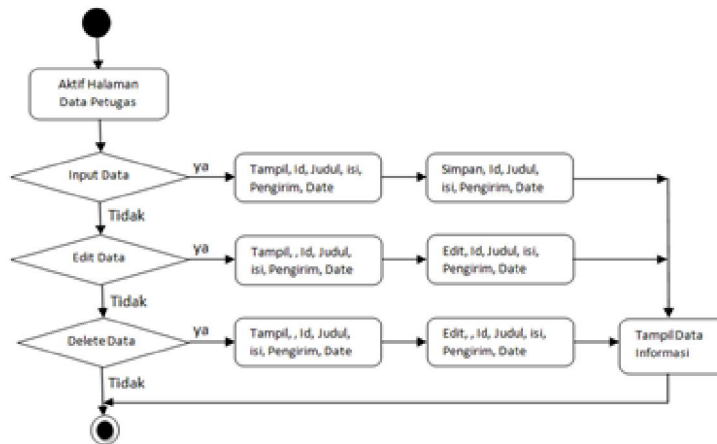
Aktif Halaman Data Petugas

Input Data

ya

Tampil, Id, Judul, isi, Pengirim, Date

Simpan, Id, Judul, isi, Pengirim, Date

Tidak

Edit Data

ya

Tampil, , Id, Judul, isi, Pengirim, Date

Edit, Id, Judul, isi, Pengirim, Date

Tidak

Delete Data

ya

Tampil, , Id, Judul, isi, Pengirim, Date

Edit, , Id, Judul, isi, Pengirim, Date

Tampil Data Informasi

Tidak